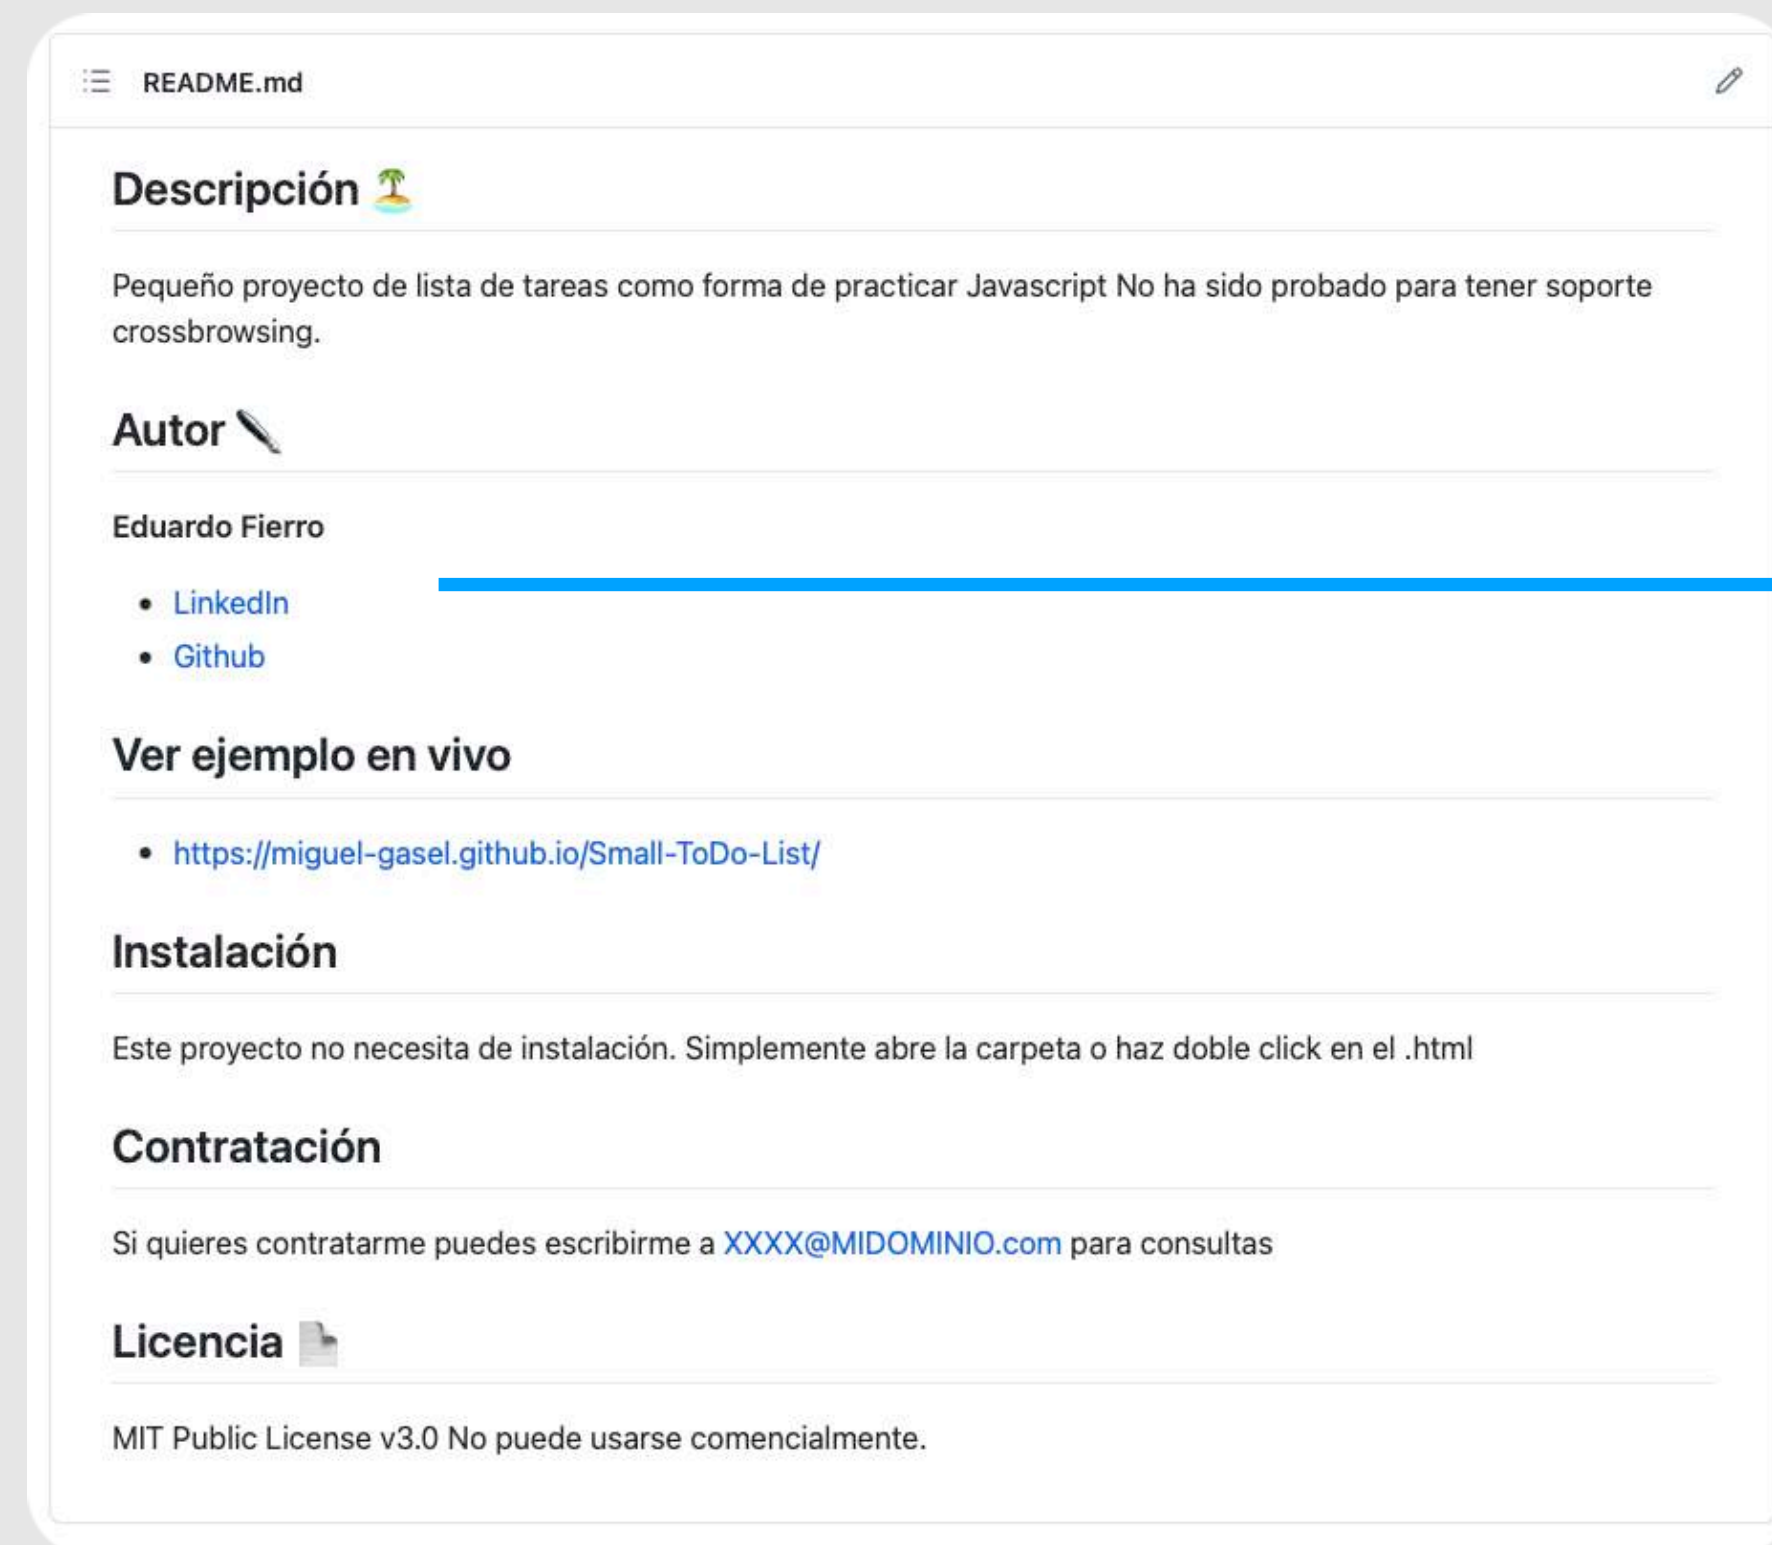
README.md

Descripción 🏝️

Pequeño proyecto de lista de tareas como forma de practicar Javascript No ha sido probado para tener soporte crossbrowsing.

Autor ✒️

**Eduardo Fierro**

- LinkedIn
- Github

Ver ejemplo en vivo

- https://miguel-gasel.github.io/Small-ToDo-List/

Instalación

Este proyecto no necesita de instalación. Simplemente abre la carpeta o haz doble click en el .html

Contratación

Si quieres contratarme puedes escribirme a XXXX@MIDOMINIO.com para consultas

Licencia 📄

MIT Public License v3.0 No puede usarse comencialmente.